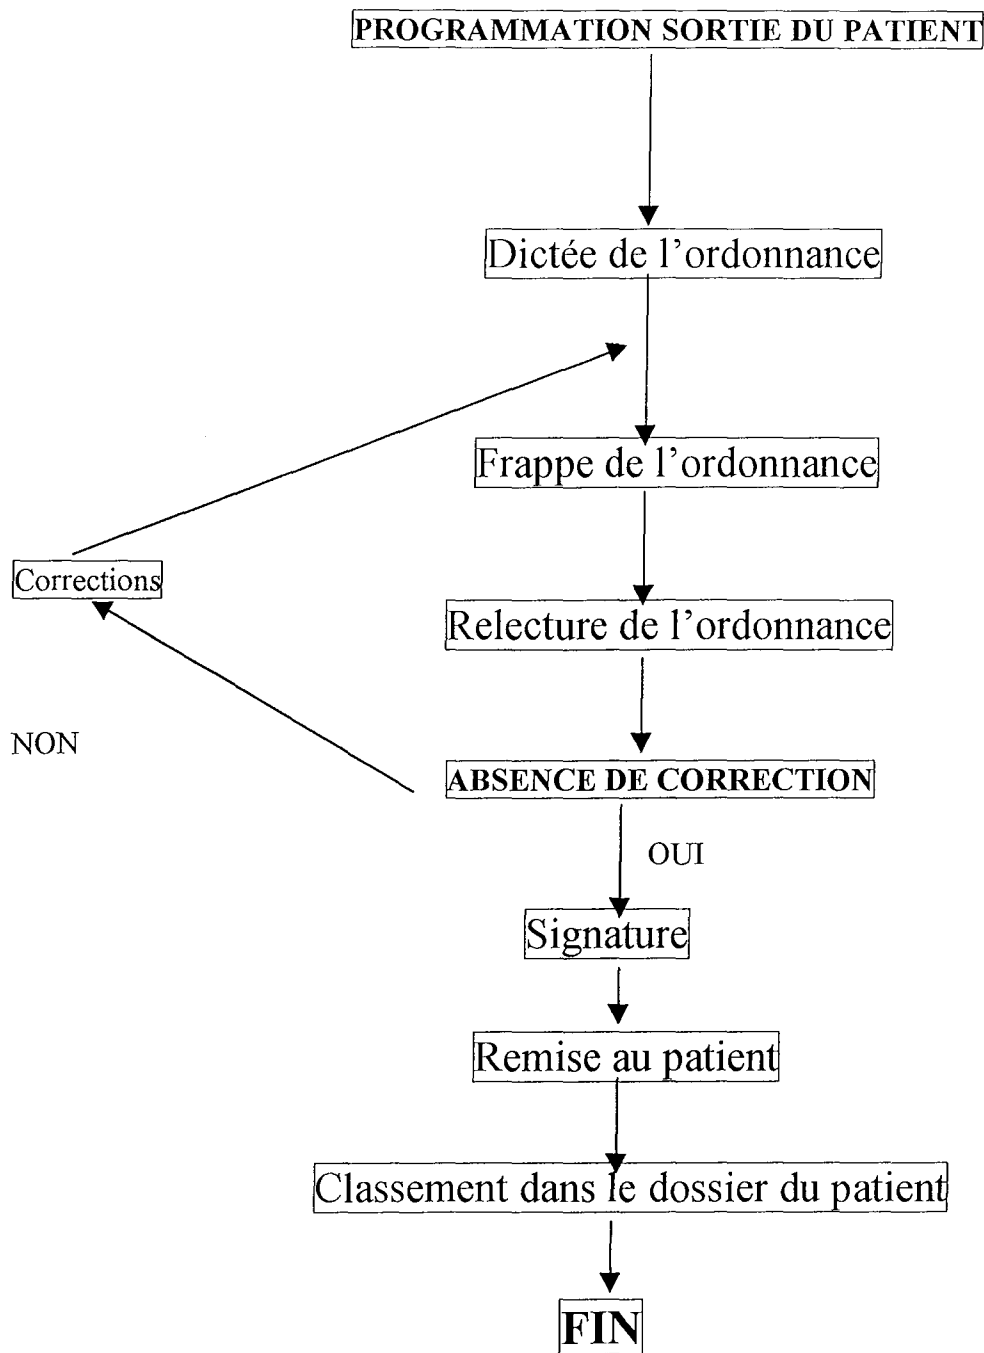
PROGRAMMATION SORTIE DU PATIENT

Dictée de l'ordonnance

Frappe de l'ordonnance

Corrections

Relecture de l'ordonnance

NON

ABSENCE DE CORRECTION

OUI

Signature

Remise au patient

Classement dans le dossier du patient

FIN